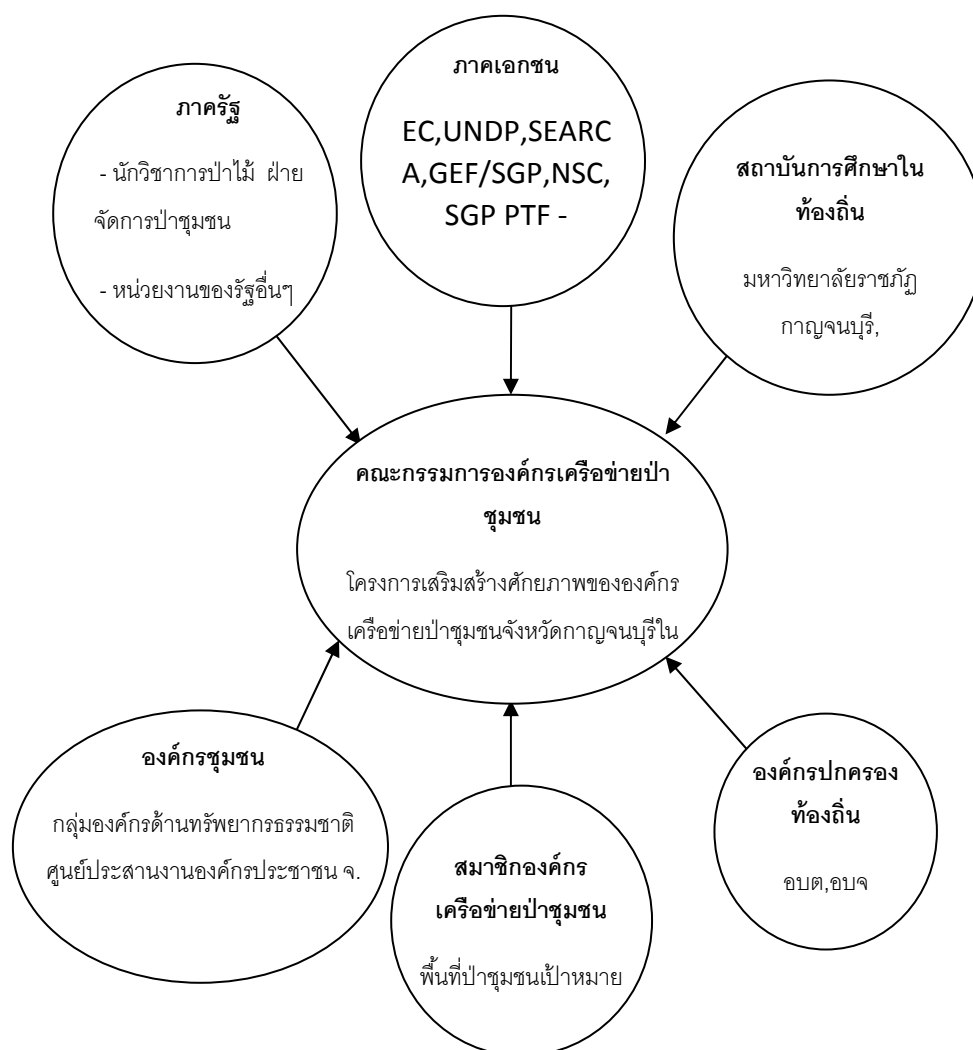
ภาคเอกชน

EC,UNDP,SEARCA,GEF/SGP,NSC, SGP PTF -

ภาครัฐ

- นักวิชาการป่าไม้ ฝ่ายจัดการป่าชุมชน

- หน่วยงานของรัฐอื่นๆ

สถาบันการศึกษาในท้องถิ่น

มหาวิทยาลัยราชภัฏกาญจนบุรี,

คณะกรรมการองค์กรเครือข่ายป่าชุมชน

โครงการเสริมสร้างศักยภาพขององค์กรเครือข่ายป่าชุมชนจังหวัดกาญจนบุรีใน

องค์กรชุมชน

กลุ่มองค์กรด้านทรัพยากรธรรมชาติ ศูนย์ประสานงานองค์กรประชาชน จ.

สมาชิกองค์กรเครือข่ายป่าชุมชน

พื้นที่ป่าชุมชนเป้าหมาย

องค์กรปกครองท้องถิ่น

อบต,อบจ